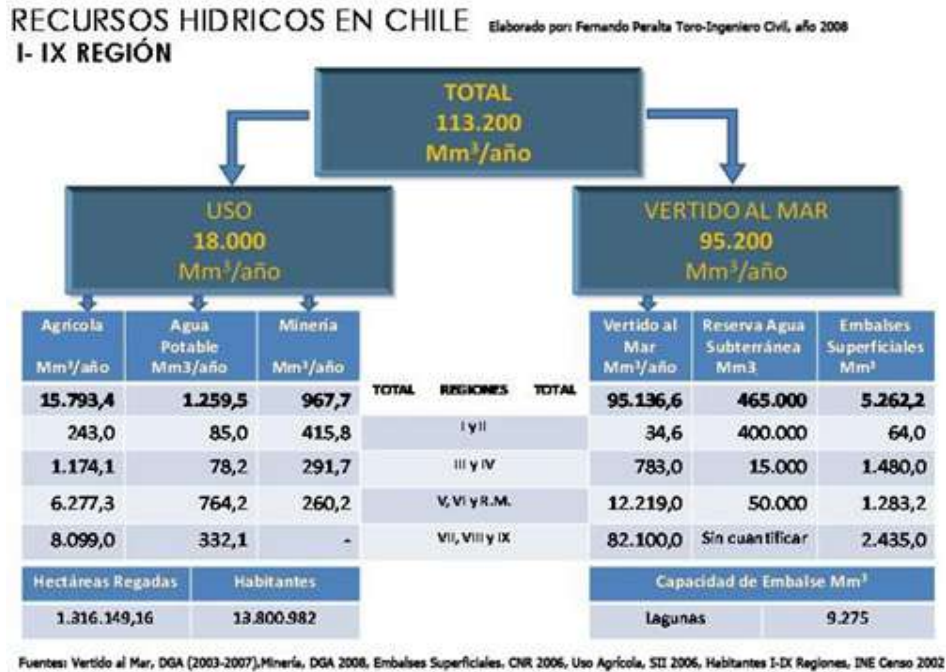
RECURSOS HIDRICOS EN CHILE Elaborado por: Fernando Peralta Toro-Ingeniero Civil, año 2008

I- IX REGIÓN

TOTAL
113.200
Mm³/año

USO
18.000
Mm³/año

VERTIDO AL MAR
95.200
Mm³/año

| Agrícola Mm³/año | Agua Potable Mm3/año | Minería Mm³/año | REGIONES | Vertido al Mar Mm³/año | Reserva Agua Subterránea Mm3 | Embalses Superficiales Mm³ |
|---|---|---|---|---|---|---|
| 15.793,4 | 1.259,5 | 967,7 | TOTAL REGIONES TOTAL | 95.136,6 | 465.000 | 5.262,2 |
| 243,0 | 85,0 | 415,8 | I y II | 34,6 | 400.000 | 64,0 |
| 1.174,1 | 78,2 | 291,7 | III y IV | 783,0 | 15.000 | 1.480,0 |
| 6.277,3 | 764,2 | 260,2 | V, VI y R.M. | 12.219,0 | 50.000 | 1.283,2 |
| 8.099,0 | 332,1 | - | VII, VIII y IX | 82.100,0 | Sin cuantificar | 2.435,0 |

| Hectáreas Regadas | Habitantes |
|---|---|
| 1.316.149,16 | 13.800.982 |

| Capacidad de Embalse Mm³ | |
|---|---|
| Lagunas | 9.275 |

Fuentes: Vertido al Mar, DGA (2003-2007),Minería, DGA 2008, Embalses Superficiales. CNR 2006, Uso Agrícola, SII 2006, Habitantes I-IX Regiones, INE Censo 2002